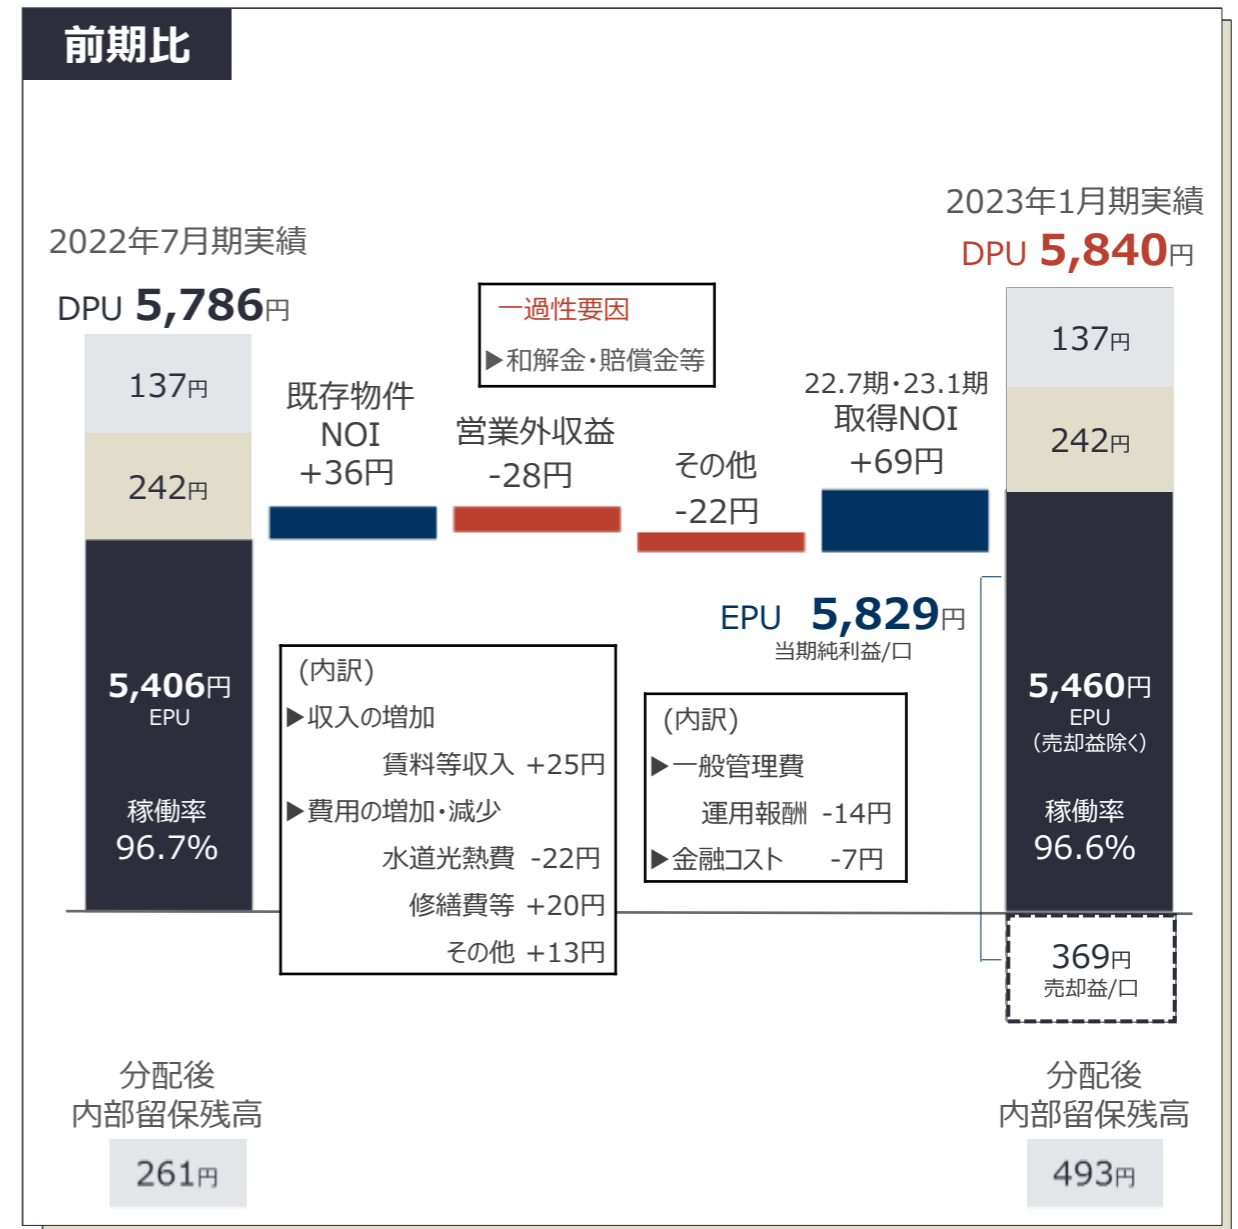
前期比

2022年7月期実績

DPU 5,786円

137円

242円

5,406円
EPU

稼働率
96.7%

既存物件
NOI
+36円

一過性要因
▶和解金・賠償金等

営業外収益
-28円

その他
-22円

22.7期・23.1期
取得NOI
+69円

2023年1月期実績
DPU 5,840円

137円

242円

EPU 5,829円
当期純利益/口

5,460円
EPU
(売却益除く)

稼働率
96.6%

369円
売却益/口

(内訳)
▶収入の増加
賃料等収入 +25円
▶費用の増加・減少
水道光熱費 -22円
修繕費等 +20円
その他 +13円

(内訳)
▶一般管理費
運用報酬 -14円
▶金融コスト -7円

分配後
内部留保残高
261円

分配後
内部留保残高
493円